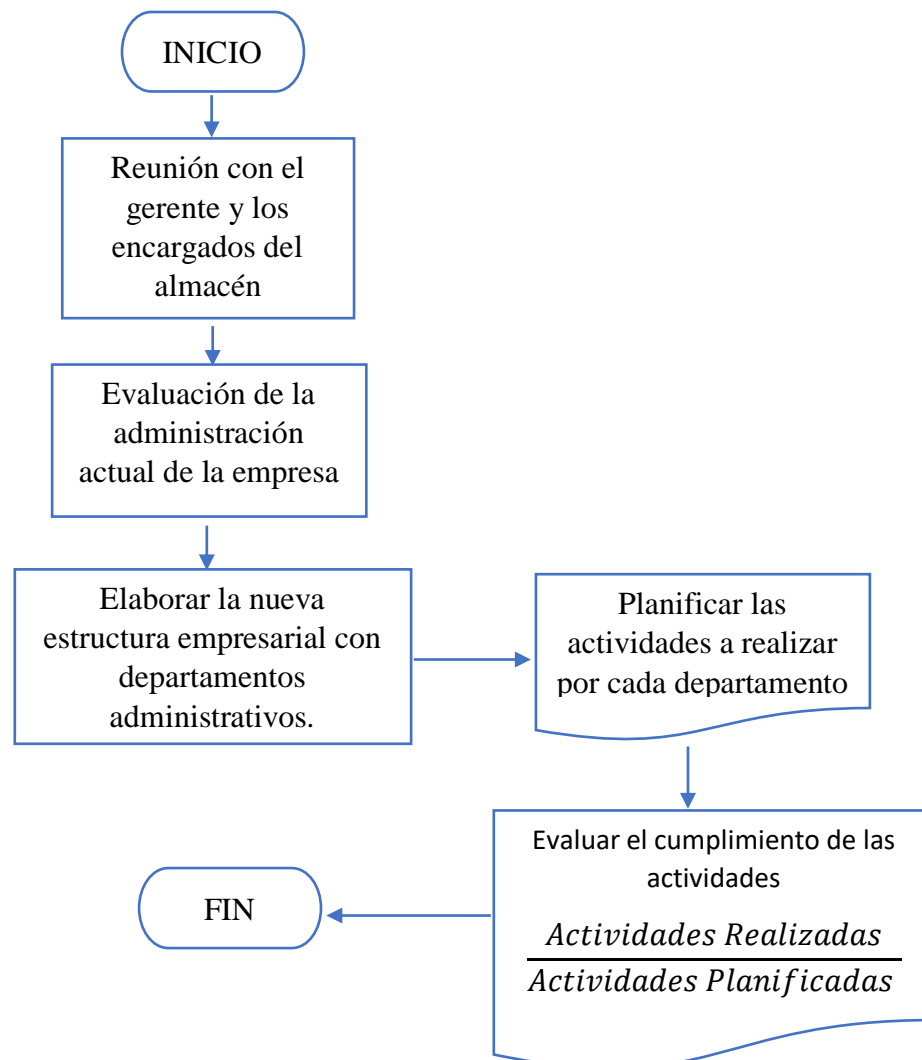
INICIO

Reunión con el gerente y los encargados del almacén

Evaluación de la administración actual de la empresa

Elaborar la nueva estructura empresarial con departamentos administrativos.

Planificar las actividades a realizar por cada departamento

Evaluar el cumplimiento de las actividades

$\frac{Actividades\ Realizadas}{Actividades\ Planificadas}$

FIN